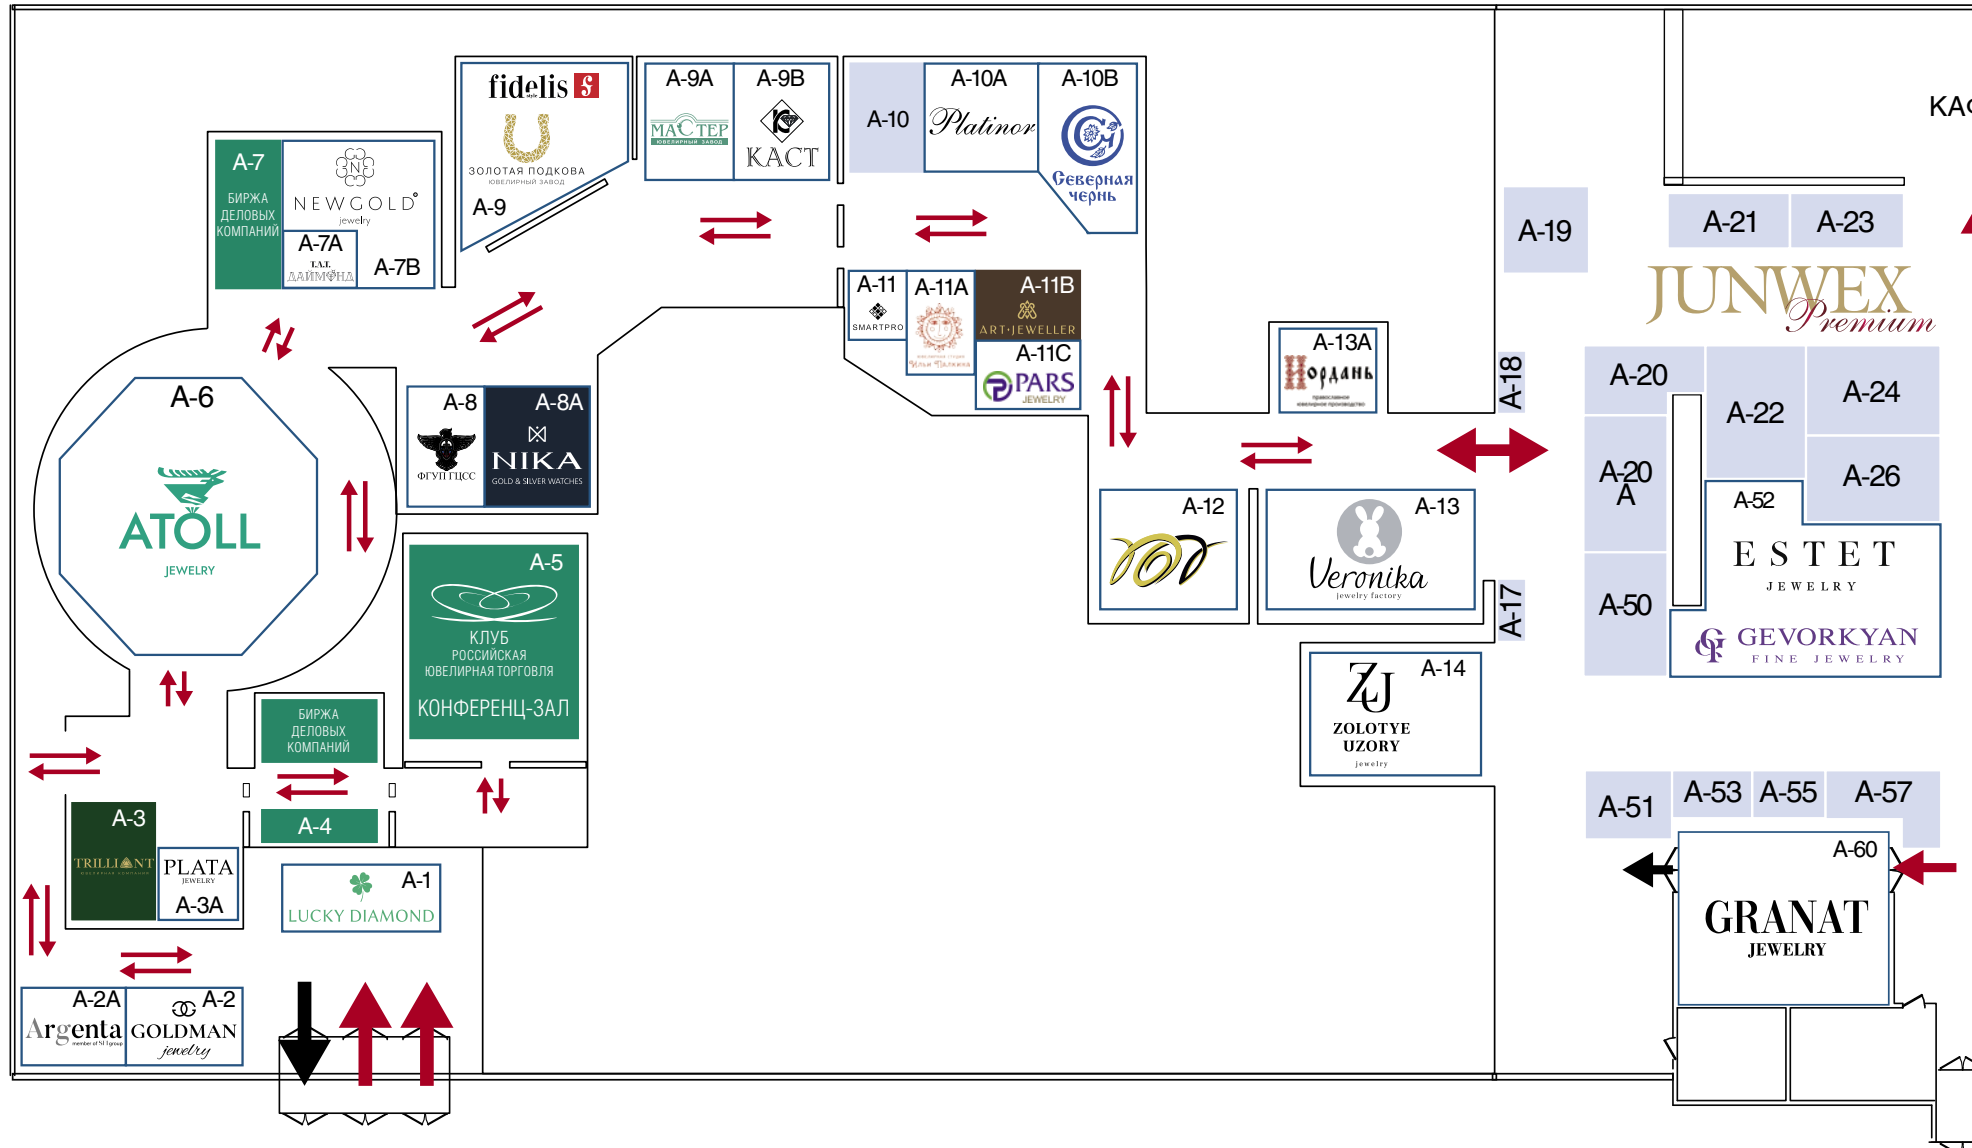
fidelis
ЗОЛОТАЯ ПОДКОВА
ЮВЕЛИРНЫЙ ЗАВОД
A-9

A-9A
МАСТЕР
ЮВЕЛИРНЫЙ ЗАВОД
A-9B
КАСТ

A-10
A-10A
Platinor
A-10B
Северная чернь

KA

A-7
БИРЖА ДЕЛОВЫХ КОМПАНИЙ
NEWGOLD
jewelry
A-7A
ДАЙМОНД
A-7B

A-11
SMARTPRO
A-11A
Илья Палкин
A-11B
ART-JEWELLER
A-11C
PARS
JEWELRY

A-19
A-21
A-23
JUNWEX
Premium

A-13A
Иордань

A-18

A-6
ATOLL
JEWELRY

A-8
ФГУП ГЦСС
A-8A
NIKA
GOLD & SILVER WATCHES

A-20
A-22
A-24
A-20 A
A-26
A-52
ESTET
JEWELRY
A-50
GEVORKYAN
FINE JEWELRY

A-12
A-13
Veronika
jewelry factory

A-17

A-5
КЛУБ
РОССИЙСКАЯ ЮВЕЛИРНАЯ ТОРГОВЛЯ
КОНФЕРЕНЦ-ЗАЛ

A-14
ZOLOTYE UZORY
jewelry

БИРЖА ДЕЛОВЫХ КОМПАНИЙ
A-4

A-3
TRILLIANT
PLATA
JEWELRY
A-3A

A-1
LUCKY DIAMOND

A-51
A-53
A-55
A-57
A-60
GRANAT
JEWELRY

A-2A
Argenta
A-2
GOLDMAN
jewelry